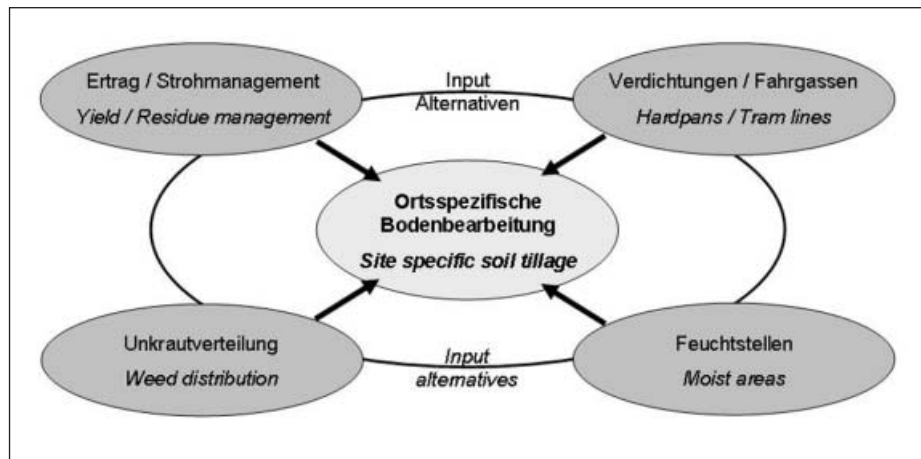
Ertrag / Strohmanagement
Yield / Residue management

Input
Alternativen

Verdichtungen / Fahrgassen
Hardpans / Tram lines

Ortsspezifische Bodenbearbeitung
Site specific soil tillage

Unkrautverteilung
Weed distribution

Input
alternatives

Feuchtstellen
Moist areas